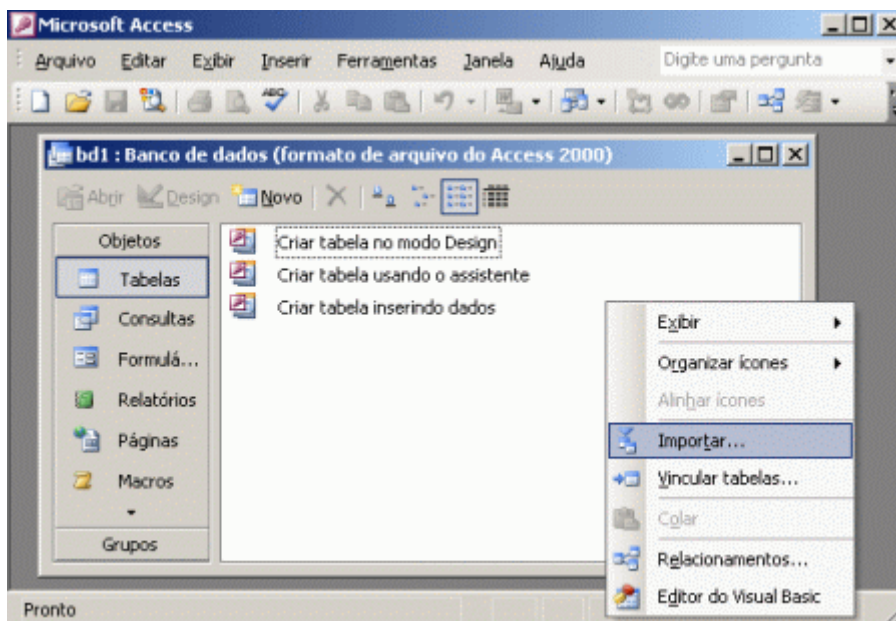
Microsoft Access

Arquivo Editar Exibir Inserir Ferramentas Janela Ajuda

Digite uma pergunta

bd1 : Banco de dados (formato de arquivo do Access 2000)

Abrir Design Novo

Objetos

Tabelas

Consultas

Formulá...

Relatórios

Páginas

Macros

Grupos

Criar tabela no modo Design

Criar tabela usando o assistente

Criar tabela inserindo dados

Exibir

Organizar ícones

Alinhar ícones

Importar...

Vincular tabelas...

Colar

Relacionamentos...

Editor do Visual Basic

Pronto